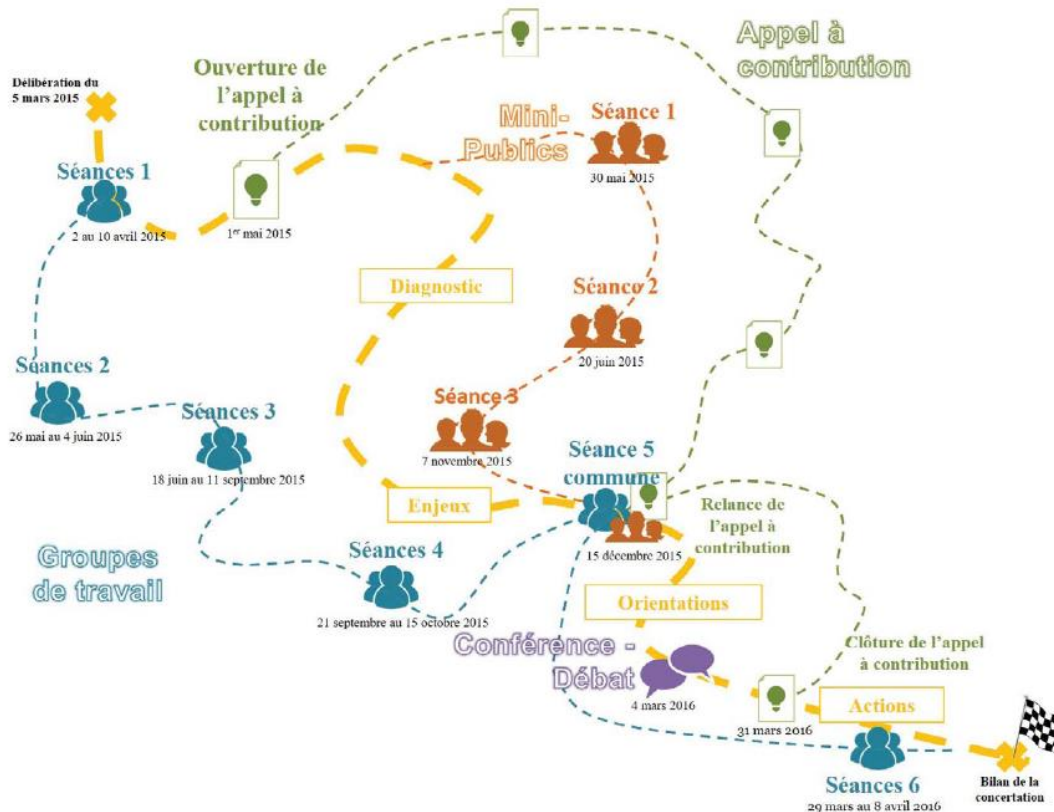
Délibération du 5 mars 2015

Ouverture de l'appel à contribution

Appel à contribution

Mini-Publics

Séance 1

30 mai 2015

Séances 1

2 au 10 avril 2015

1er mai 2015

Diagnostic

Séance 2

20 juin 2015

Séances 2

26 mai au 4 juin 2015

Séances 3

18 juin au 11 septembre 2015

Séance 3

7 novembre 2015

Séance 5 commune

Relance de l'appel à contribution

Enjeux

15 décembre 2015

Groupes de travail

Séances 4

21 septembre au 15 octobre 2015

Orientations

Conférence - Débat

4 mars 2016

Clôture de l'appel à contribution

31 mars 2016

Actions

Séances 6

29 mars au 8 avril 2016

Bilan de la concertation